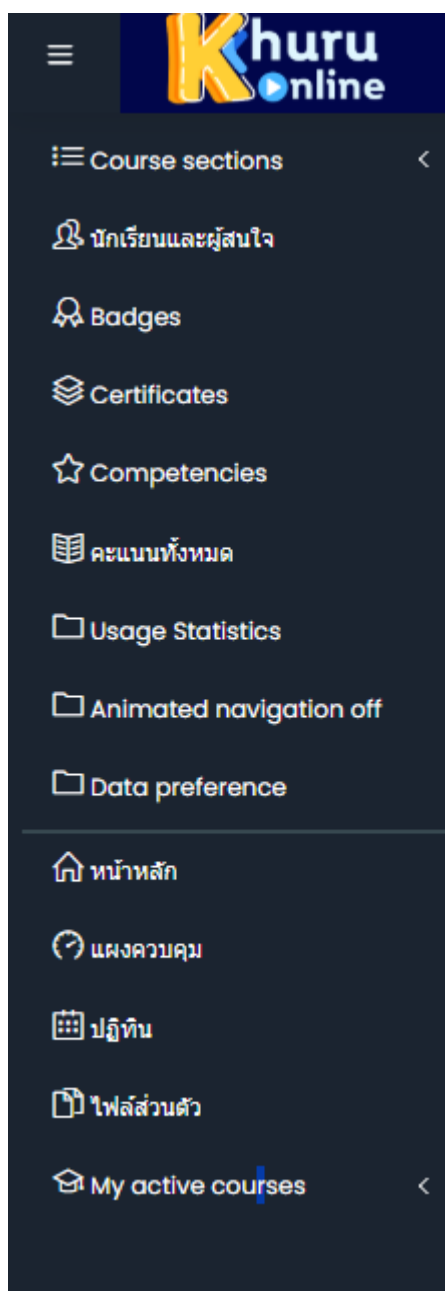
Khuru Online

Course sections

นักเรียนและผู้สนใจ

Badges

Certificates

Competencies

คะแนนทั้งหมด

Usage Statistics

Animated navigation off

Data preference

หน้าหลัก

แผงควบคุม

ปฏิทิน

ไฟล์ส่วนตัว

My active courses